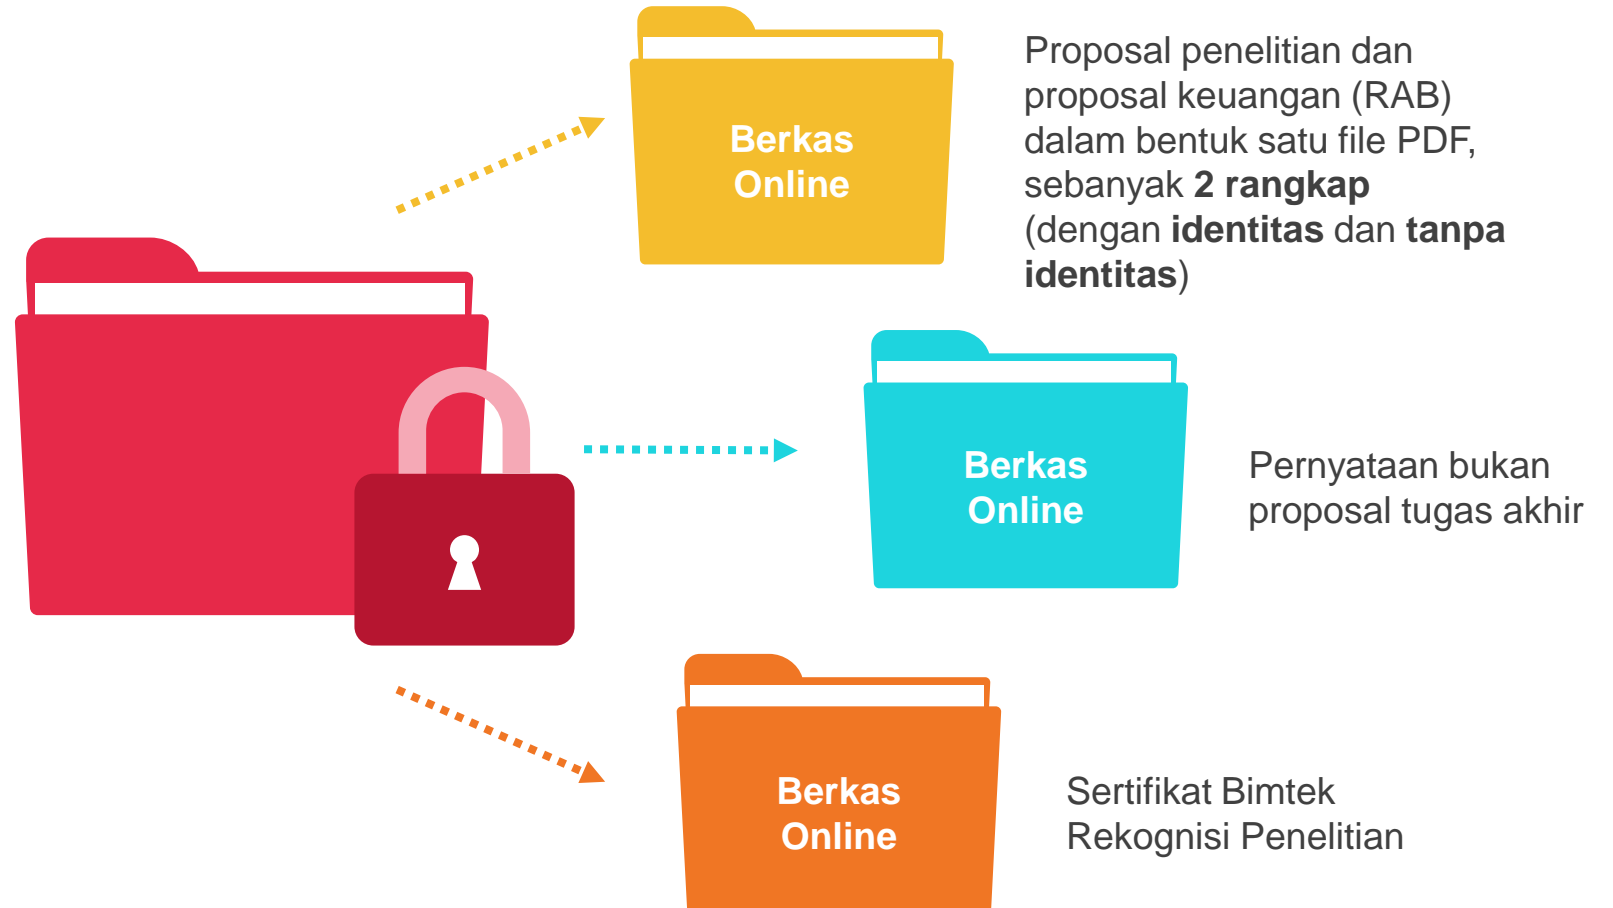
Berkas Online

Proposal penelitian dan proposal keuangan (RAB) dalam bentuk satu file PDF, sebanyak **2 rangkap** (dengan **identitas** dan **tanpa identitas**)

Berkas Online

Pernyataan bukan proposal tugas akhir

Berkas Online

Sertifikat Bimtek Rekognisi Penelitian